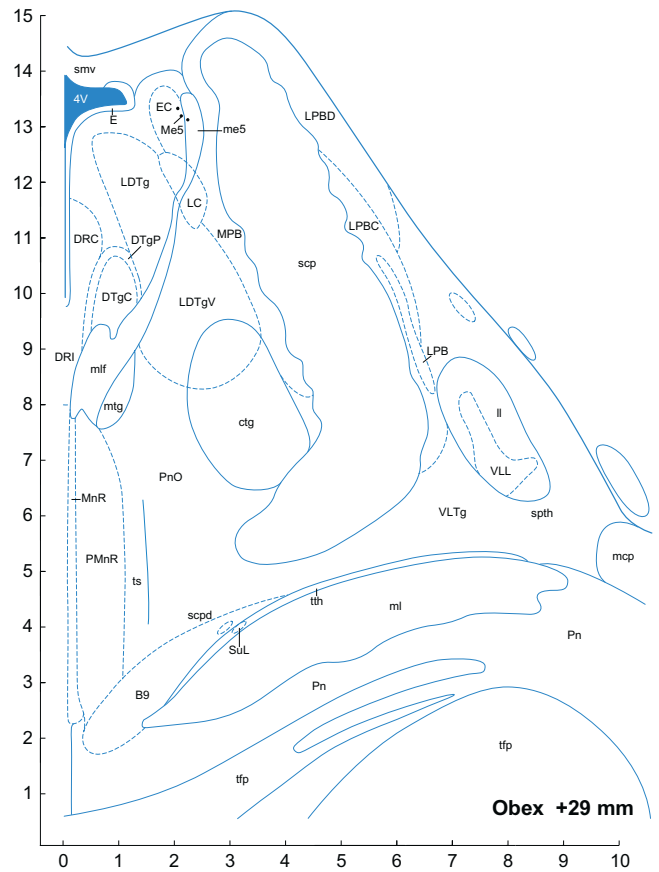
15
14
13
12
11
10
9
8
7
6
5
4
3
2
1
smv
4V
E
EC
Me5
me5
LPBD
LDTg
LC
DRC
DTgP
MPB
LPBC
scp
DTgC
LDTgV
DRI
mlf
LPB
mtg
ctg
ll
VLL
PnO
MnR
VLTg
spth
PMnR
mcp
ts
tth
ml
scpd
SuL
Pn
B9
Pn
tfp
tfp
Obex +29 mm
0
1
2
3
4
5
6
7
8
9
10